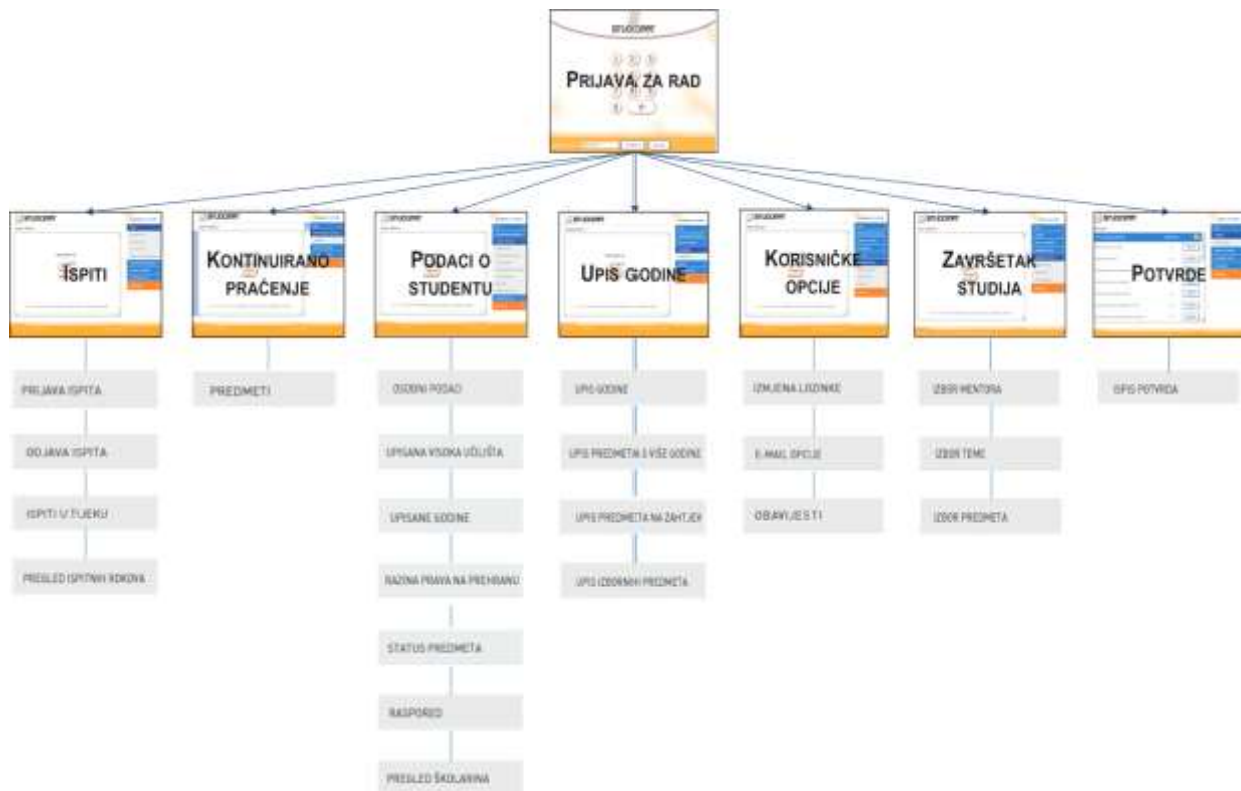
STUDOMAT

PRIJAVA ZA RAD

ISPITI

PRIJAVA ISPITA

ODJAVA ISPITA

ISPITI U TIJEKU

PREGLED ISPITNIH ROKOVA

KONTINUIRANO PRAĆENJE

PREDMETI

PODACI O STUDENTU

OSOBNI PODACI

UPISANA VISOKA UČILIŠTA

UPISANE GODINE

RAZINA PRAVA NA PREHRANU

STATUS PREDMETA

RASPORED

PREGLED ŠKOLARINA

UPIS GODINE

UPIS GODINE

UPIS PREDMETA S VIŠE GODINE

UPIS PREDMETA NA ZAHTJEV

UPIS IZBORNIH PREDMETA

KORISNIČKE OPCIJE

IZMJENA LOZINKE

E-MAIL OPCIJE

OBAVIJESTI

ZAVRŠETAK STUDIJA

IZBOR MENTORA

IZBOR TEME

IZBOR PREDMETA

POTVRDE

ISPIS POTVRDA